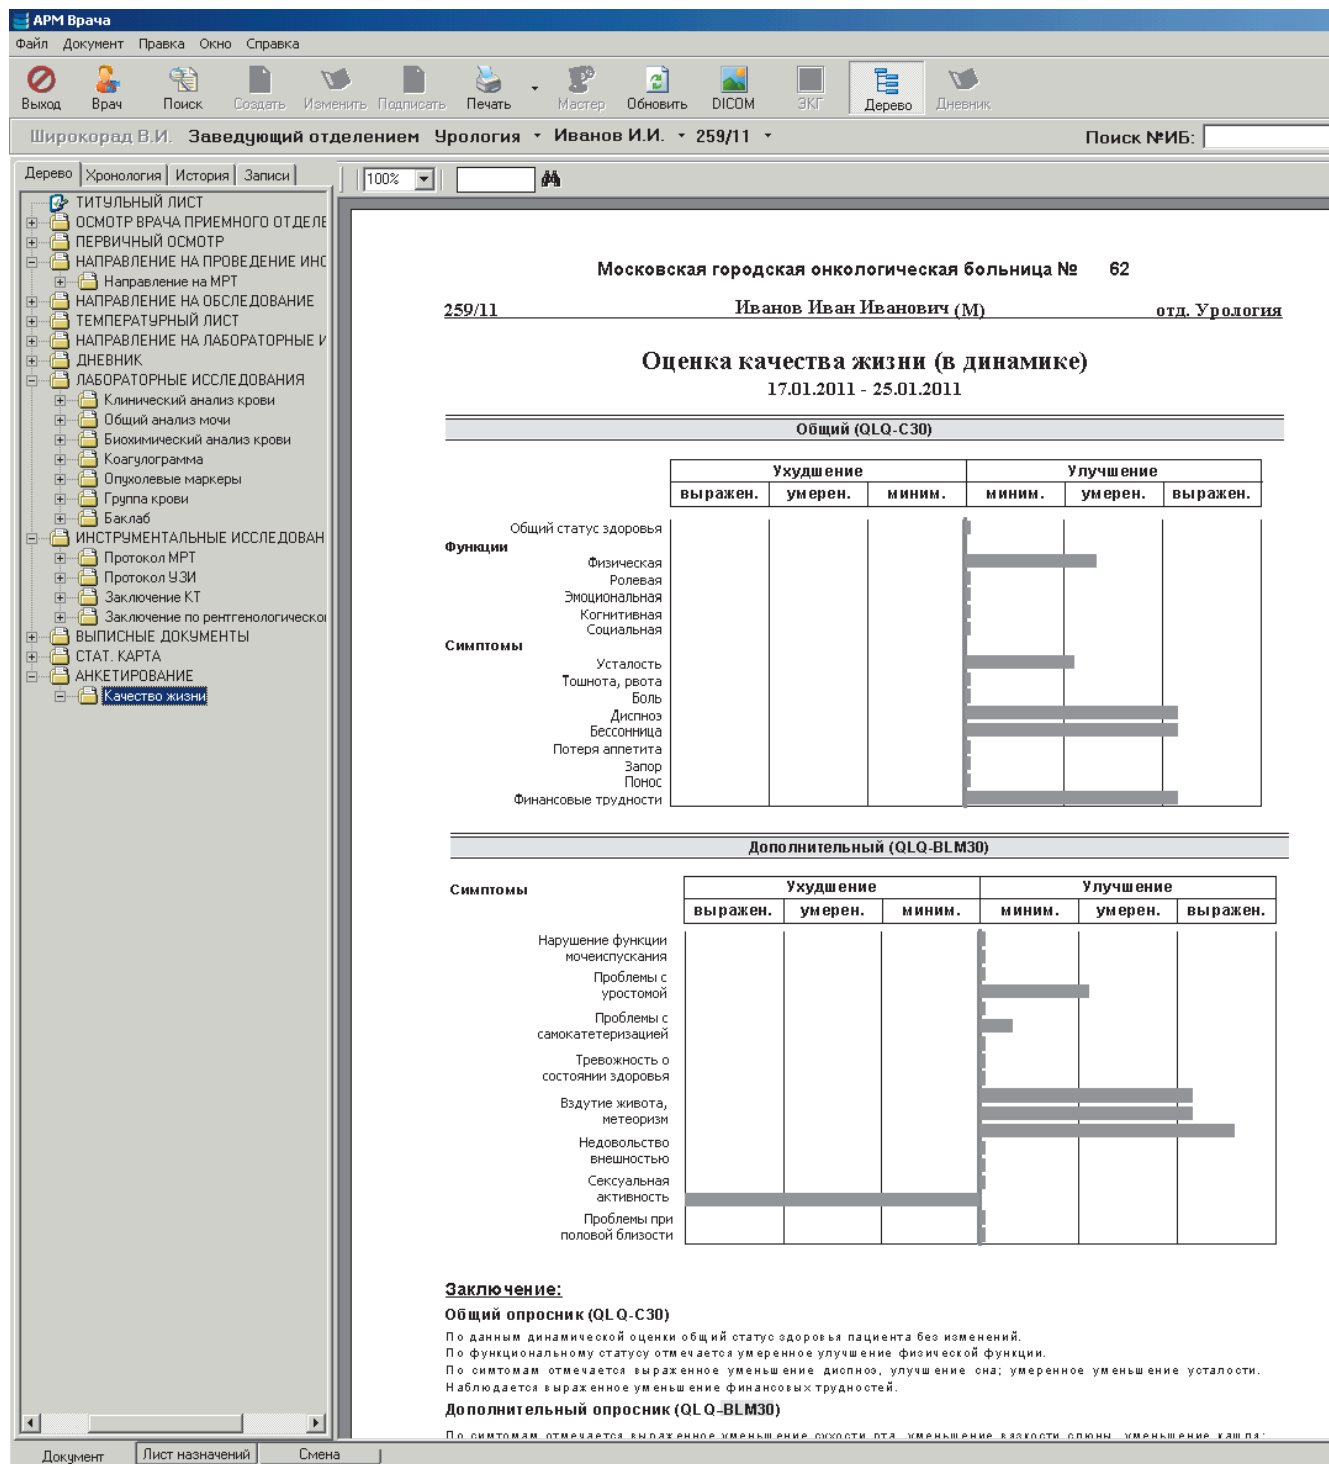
АРМ Врача
Файл Документ Правка Окно Справка
Выход Врач Поиск Создать Изменить Подписать Печать Мастер Обновить DICOM ЭКГ Дерево Дневник
Широкорад В.И. Заведующий отделением Урология Иванов И.И. 259/11 Поиск №ИБ:
Дерево Хронология История Записи
100%
ТИТУЛЬНЫЙ ЛИСТ
ОСМОТР ВРАЧА ПРИЕМНОГО ОТДЕЛЕ
ПЕРВИЧНЫЙ ОСМОТР
НАПРАВЛЕНИЕ НА ПРОВЕДЕНИЕ ИНС
Направление на МРТ
НАПРАВЛЕНИЕ НА ОБСЛЕДОВАНИЕ
ТЕМПЕРАТУРНЫЙ ЛИСТ
НАПРАВЛЕНИЕ НА ЛАБОРАТОРНЫЕ И
ДНЕВНИК
ЛАБОРАТОРНЫЕ ИССЛЕДОВАНИЯ
Клинический анализ крови
Общий анализ мочи
Биохимический анализ крови
Коагулограмма
Опухолевые маркеры
Группа крови
Баклаб
ИНСТРУМЕНТАЛЬНЫЕ ИССЛЕДОВАН
Протокол МРТ
Протокол УЗИ
Заключение КТ
Заключение по рентгенологическо
ВЫПИСНЫЕ ДОКУМЕНТЫ
СТАТ. КАРТА
АНКЕТИРОВАНИЕ
Качество жизни

Московская городская онкологическая больница № 62
259/11 Иванов Иван Иванович (М) отд. Урология
Оценка качества жизни (в динамике)
17.01.2011 - 25.01.2011
Общий (QLQ-C30)
Ухудшение Улучшение
выражен. умерен. миним. миним. умерен. выражен.
Общий статус здоровья
Функции
Физическая
Ролевая
Эмоциональная
Когнитивная
Социальная
Симптомы
Усталость
Тошнота, рвота
Боль
Диспноэ
Бессонница
Потеря аппетита
Запор
Понос
Финансовые трудности
Дополнительный (QLQ-BLM30)
Симптомы
Ухудшение Улучшение
выражен. умерен. миним. миним. умерен. выражен.
Нарушение функции мочеиспускания
Проблемы с уростомой
Проблемы с самокатетеризацией
Тревожность о состоянии здоровья
Вздутие живота, метеоризм
Недовольство внешностью
Сексуальная активность
Проблемы при половой близости
Заключение:
Общий опросник (QLQ-C30)
По данным динамической оценки общий статус здоровья пациента без изменений.
По функциональному статусу отмечается умеренное улучшение физической функции.
По симптомам отмечается выраженное уменьшение диспноэ, улучшение сна; умеренное уменьшение усталости.
Наблюдается выраженное уменьшение финансовых трудностей.
Дополнительный опросник (QLQ-BLM30)
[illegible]
Документ Лист назначений Смена